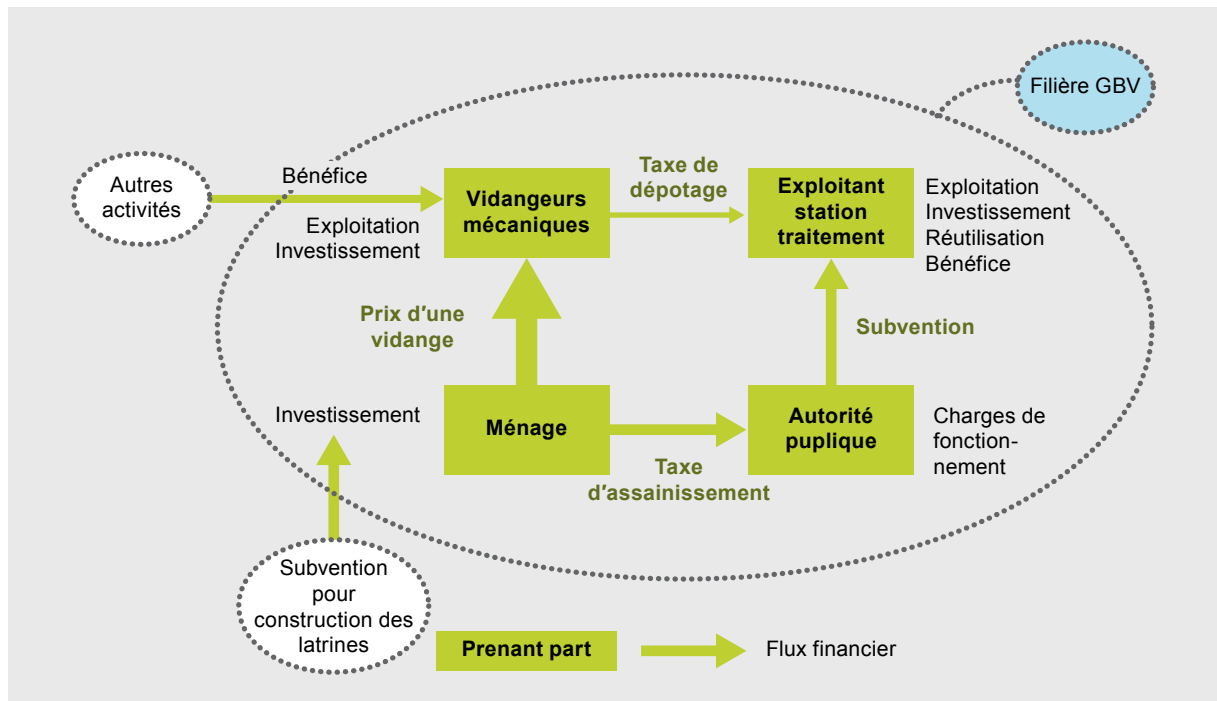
Filière GBV

Autres activités

Bénéfice

Exploitation
Investissement

Vidangeurs mécaniques

Taxe de dépotage

Exploitant station traitement

Exploitation
Investissement
Réutilisation
Bénéfice

Prix d'une vidange

Subvention

Investissement

Ménage

Autorité puplique

Charges de fonctionnement

Taxe d'assainissement

Subvention pour construction des latrines

Prenant part

Flux financier